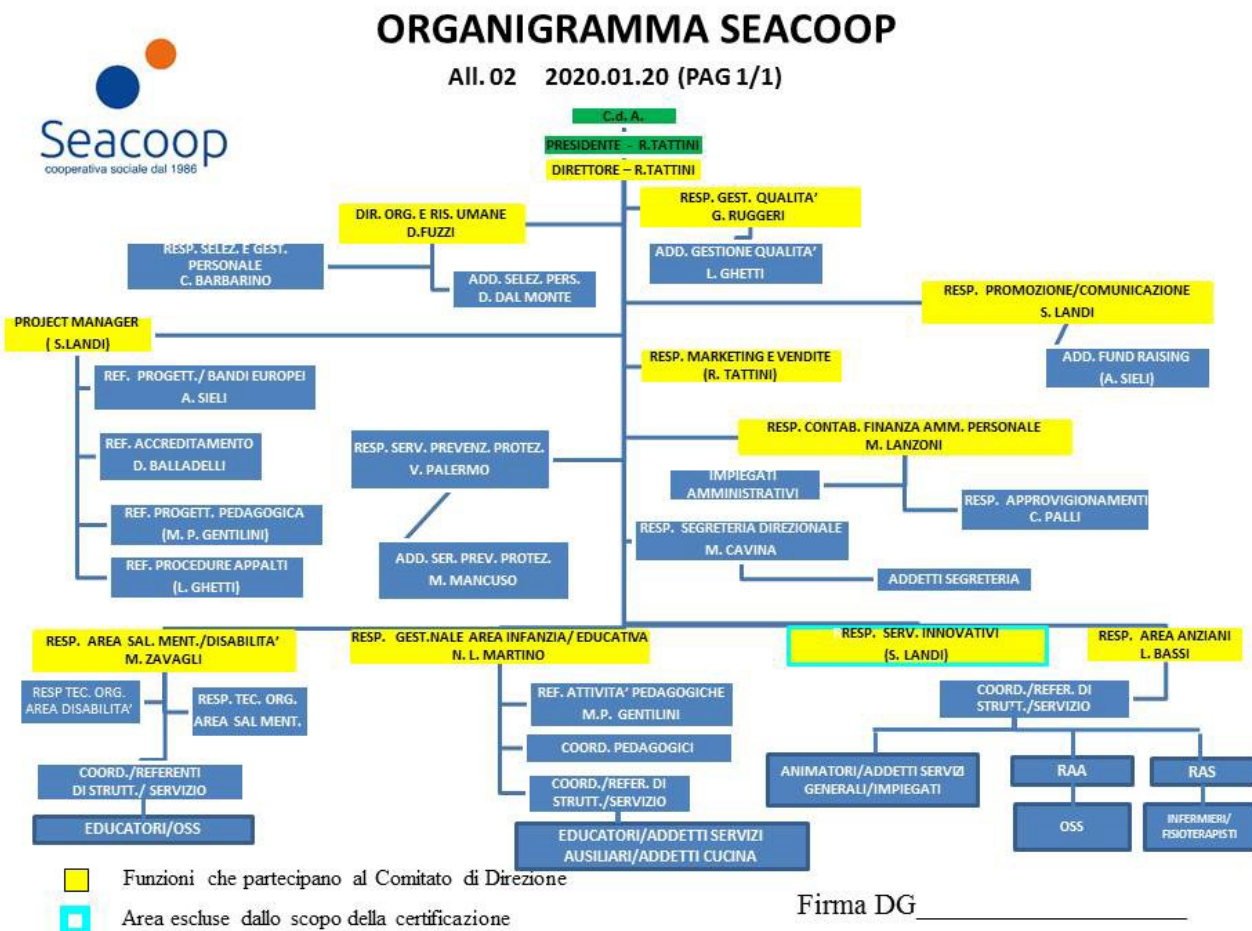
ORGANIGRAMMA SEACOOP

All. 02 2020.01.20 (PAG 1/1)

Seacoop
cooperativa sociale dal 1986

C.d. A.

PRESIDENTE - R.TATTINI

DIRETTORE – R.TATTINI

DIR. ORG. E RIS. UMANE
D.FUZZI

RESP. GEST. QUALITA'
G. RUGGERI

RESP. SELEZ. E GEST. PERSONALE
C. BARBARINO

ADD. SELEZ. PERS.
D. DAL MONTE

ADD. GESTIONE QUALITA'
L. GHETTI

RESP. PROMOZIONE/COMUNICAZIONE
S. LANDI

PROJECT MANAGER
( S.LANDI)

RESP. MARKETING E VENDITE
(R. TATTINI)

ADD. FUND RAISING
(A. SIELI)

REF. PROGETT./ BANDI EUROPEI
A. SIELI

REF. ACCREDITAMENTO
D. BALLADELLI

RESP. SERV. PREVENZ. PROTEZ.
V. PALERMO

RESP. CONTAB. FINANZA AMM. PERSONALE
M. LANZONI

IMPIEGATI AMMINISTRATIVI

RESP. APPROVIGIONAMENTI
C. PALLI

REF. PROGETT. PEDAGOGICA
(M. P. GENTILINI)

RESP. SEGRETERIA DIREZIONALE
M. CAVINA

REF. PROCEDURE APPALTI
(L. GHETTI)

ADD. SER. PREV. PROTEZ.
M. MANCUSO

ADDETTI SEGRETERIA

RESP. AREA SAL. MENT./DISABILITA'
M. ZAVAGLI

RESP. GEST.NALE AREA INFANZIA/ EDUCATIVA
N. L. MARTINO

RESP. SERV. INNOVATIVI
(S. LANDI)

RESP. AREA ANZIANI
L. BASSI

RESP TEC. ORG. AREA DISABILITA'

RESP. TEC. ORG. AREA SAL MENT.

REF. ATTIVITA' PEDAGOGICHE
M.P. GENTILINI

COORD./REFER. DI STRUTT./SERVIZIO

COORD. PEDAGOGICI

ANIMATORI/ADDETTI SERVIZI GENERALI/IMPIEGATI

RAA

RAS

COORD./REFERENTI DI STRUTT./ SERVIZIO

COORD./REFER. DI STRUTT./SERVIZIO

EDUCATORI/OSS

EDUCATORI/ADDETTI SERVIZI AUSILIARI/ADDETTI CUCINA

OSS

INFERMIERI/ FISIOTERAPISTI

Funzioni che partecipano al Comitato di Direzione

Area escluse dallo scopo della certificazione

Firma DG___________________